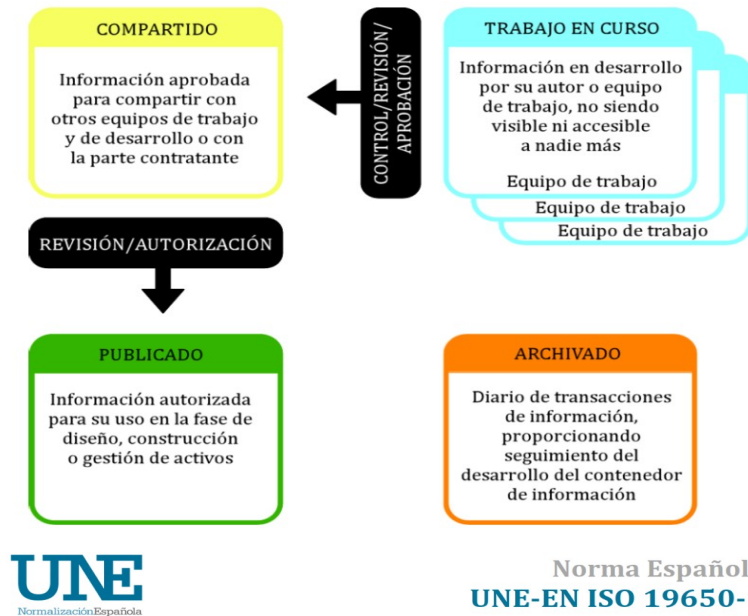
COMPARTIDO

Información aprobada para compartir con otros equipos de trabajo y de desarrollo o con la parte contratante

CONTROL/REVISIÓN/APROBACIÓN

TRABAJO EN CURSO

Información en desarrollo por su autor o equipo de trabajo, no siendo visible ni accesible a nadie más

Equipo de trabajo

Equipo de trabajo

Equipo de trabajo

REVISIÓN/AUTORIZACIÓN

PUBLICADO

Información autorizada para su uso en la fase de diseño, construcción o gestión de activos

ARCHIVADO

Diario de transacciones de información, proporcionando seguimiento del desarrollo del contenedor de información

UNE
NormalizaciónEspañola

Norma Español
UNE-EN ISO 19650-